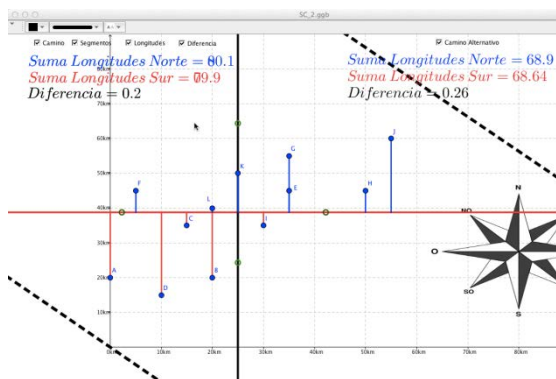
SC_2.ggb

Camino Segmentos Longitudes Diferencia

Camino Alternativo

$Suma\ Longitudes\ Norte = 80.1$
$Suma\ Longitudes\ Sur = 79.9$
$Diferencia = 0.2$

$Suma\ Longitudes\ Norte = 68.9$
$Suma\ Longitudes\ Sur = 68.64$
$Diferencia = 0.26$

70km
60km
50km
40km
30km
20km
10km

F
G
J
K
E
H
L
C
I
A
B
D

0km
10km
20km
30km
40km
50km
60km
70km
80km

N
NO
O
SO
S